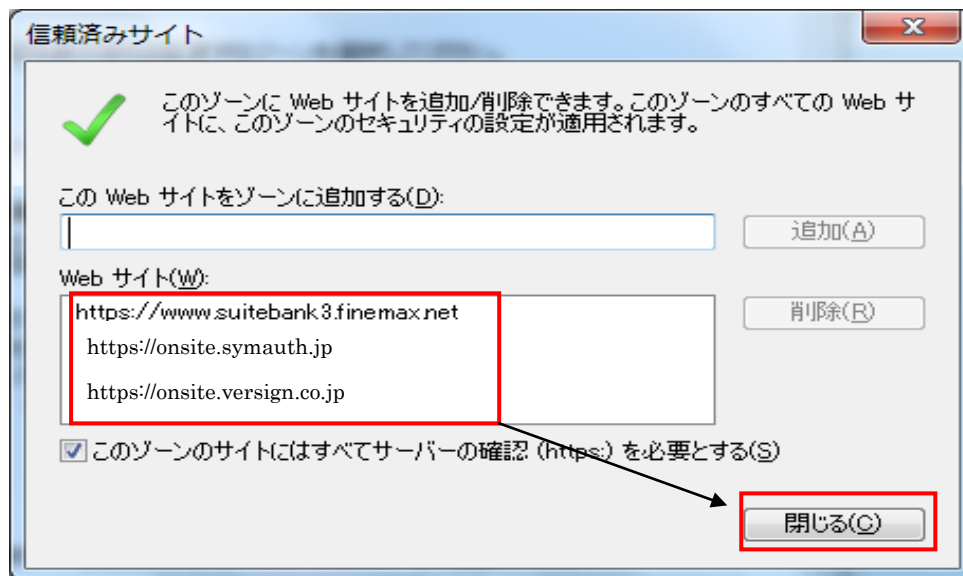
信頼済みサイト

X

このゾーンに Web サイトを追加/削除できます。このゾーンのすべての Web サイトに、このゾーンのセキュリティの設定が適用されます。

この Web サイトをゾーンに追加する(D):

追加(A)

Web サイト(W):

https://www.suitebank3.finemax.net
https://onsite.symauth.jp
https://onsite.versign.co.jp

削除(R)

このゾーンのサイトにはすべてサーバーの確認 (https:) を必要とする(S)

閉じる(C)